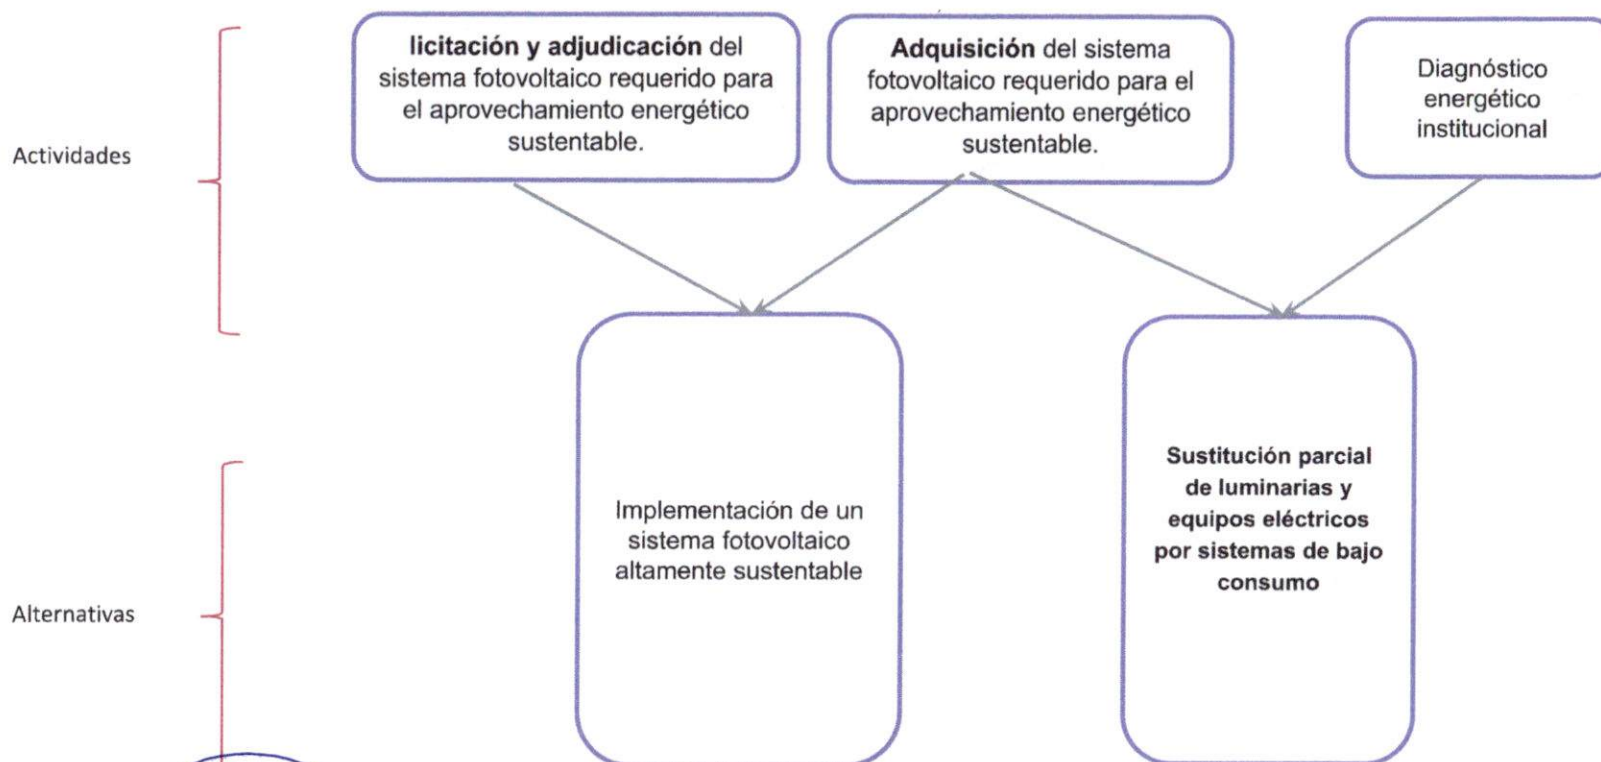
Actividades

**licitación y adjudicación** del sistema fotovoltaico requerido para el aprovechamiento energético sustentable.

**Adquisición** del sistema fotovoltaico requerido para el aprovechamiento energético sustentable.

Diagnóstico energético institucional

Alternativas

Implementación de un sistema fotovoltaico altamente sustentable

**Sustitución parcial de luminarias y equipos eléctricos por sistemas de bajo consumo**